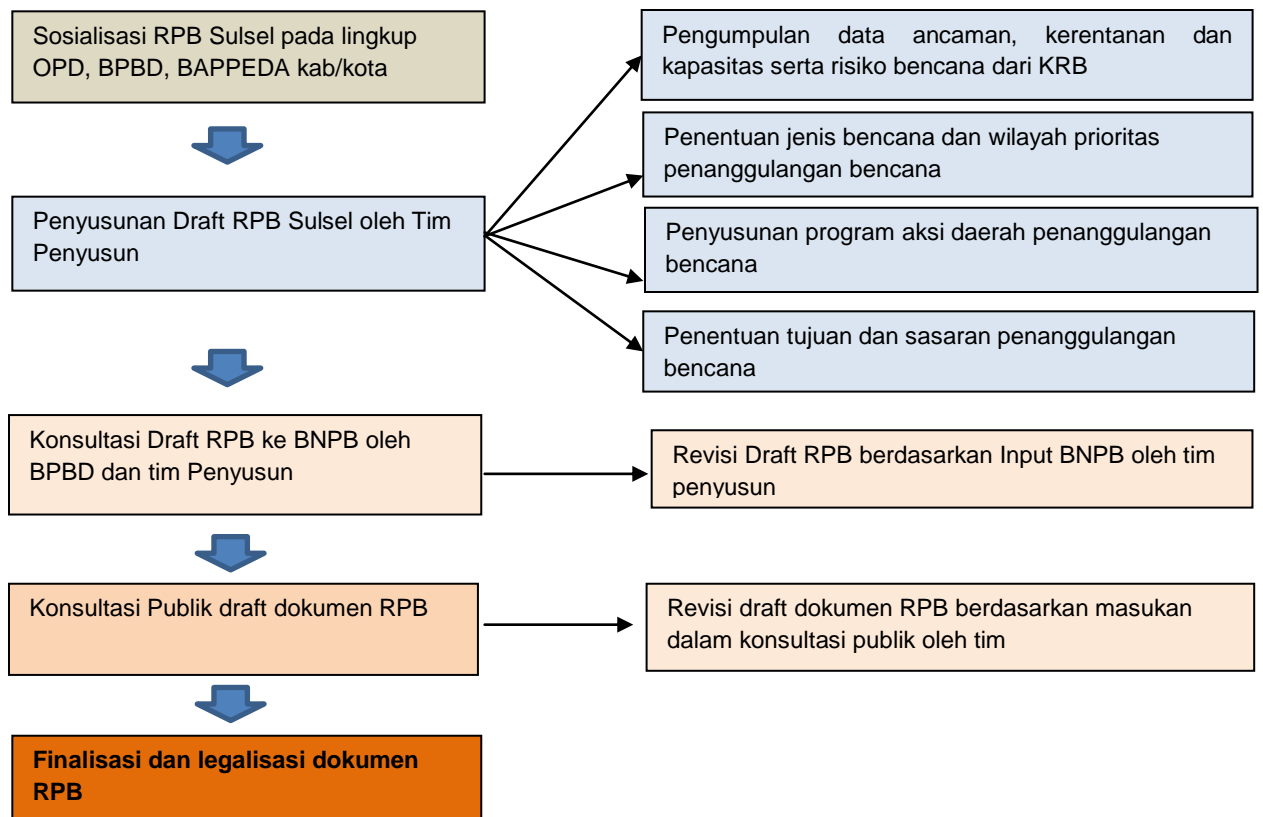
Sosialisasi RPB Sulsel pada lingkup OPD, BPBD, BAPPEDA kab/kota

Penyusunan Draft RPB Sulsel oleh Tim Penyusun

Pengumpulan data ancaman, kerentanan dan kapasitas serta risiko bencana dari KRB

Penentuan jenis bencana dan wilayah prioritas penanggulangan bencana

Penyusunan program aksi daerah penanggulangan bencana

Penentuan tujuan dan sasaran penanggulangan bencana

Konsultasi Draft RPB ke BNPB oleh BPBD dan tim Penyusun

Revisi Draft RPB berdasarkan Input BNPB oleh tim penyusun

Konsultasi Publik draft dokumen RPB

Revisi draft dokumen RPB berdasarkan masukan dalam konsultasi publik oleh tim

Finalisasi dan legalisasi dokumen RPB